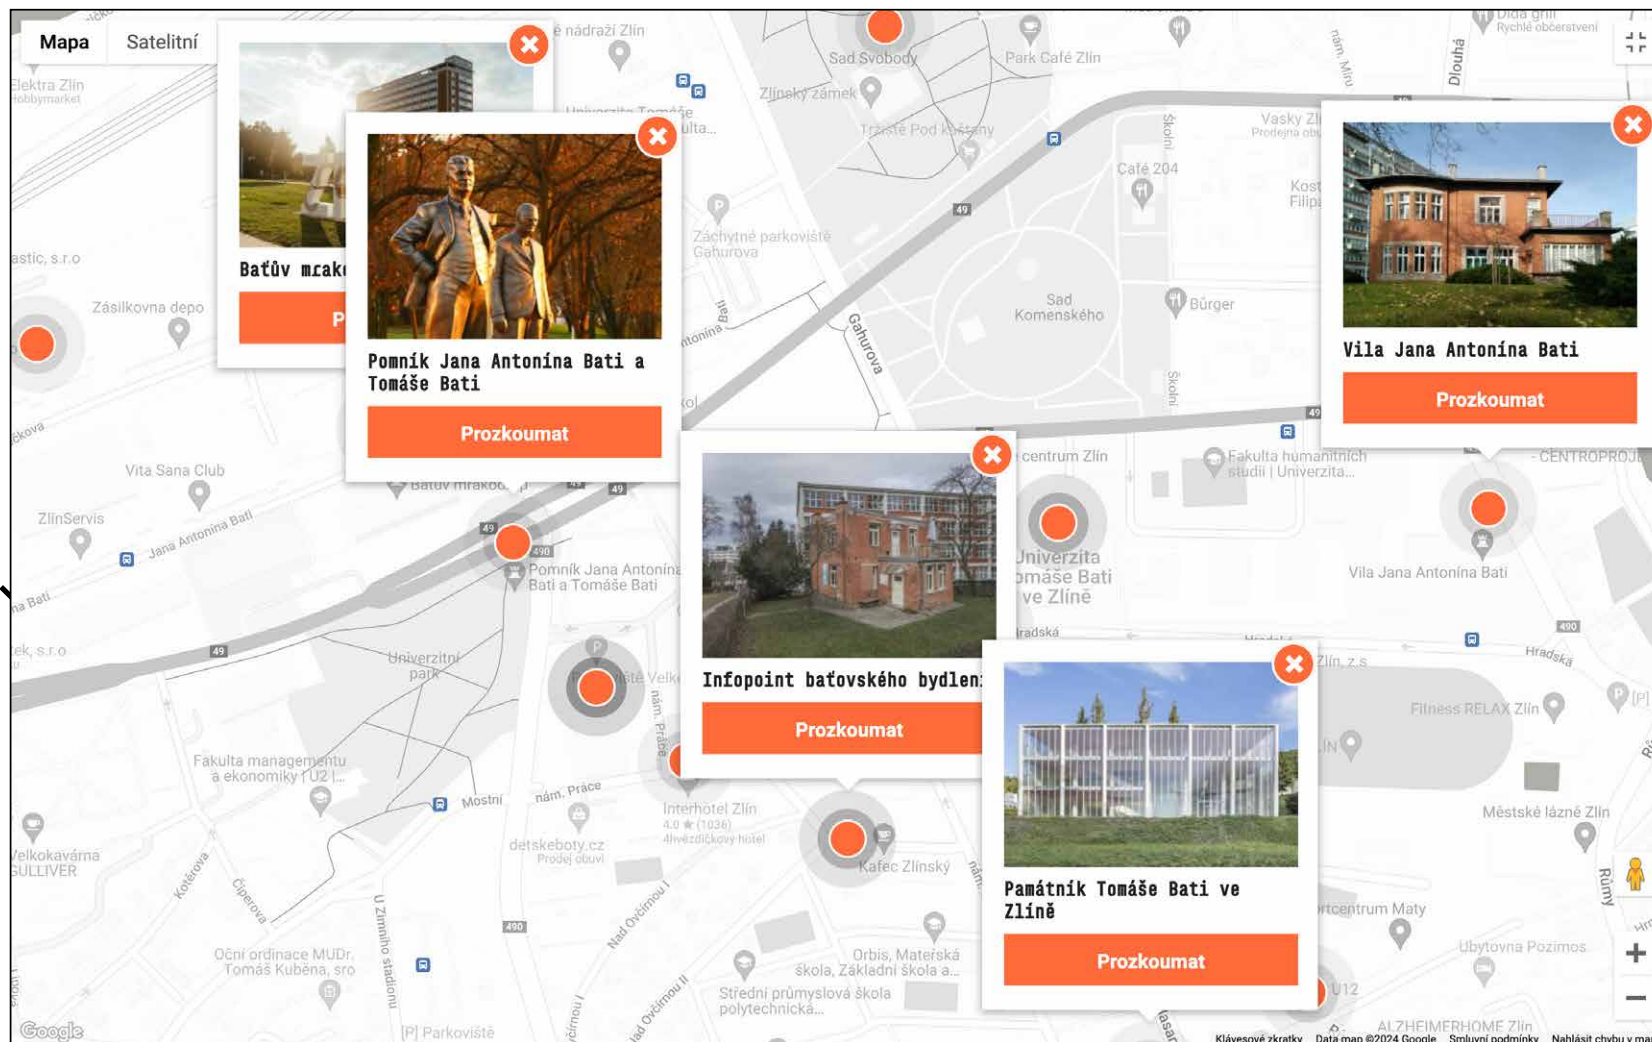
Mapa
Satelitní

Baťův mrak
P

Pomník Jana Antonína Bati a Tomáše Bati
Prozkoumat

Vila Jana Antonína Bati
Prozkoumat

Infopoint baťovského bydlen
Prozkoumat

Památník Tomáše Bati ve Zlíně
Prozkoumat

Elektra Zlín
Hobbymarket
nádraží Zlín
Sad Svobody
Park Café Zlín
Zlínský zámek
Trziště Pod Kaštany
Univerzita Tomáše
Café 204
Vasky Zl
Prodejna obu
Dida grill
Rychlé občerstvení
Dlouhá
nám. Míru
Školní
Kost
Filip
Záchytné parkoviště Gahurova
Gahurova
Sad Komenského
Bürger
astic, s.r.o
Zásilkovna depo
Vita Sana Club
ZlinServis
Jana Antonína Bati
Baťův mrakod
Pomník Jana Antonína Bati a Tomáše Bati
centrum Zlín
Fakulta humanitních studií | Univerzita...
CENTROPROJ
Univerzita Tomáše Bati ve Zlíně
Vila Jana Antonína Bati
Hradská
Fitness RELAX Zlín
Městské lázně Zlín
Univerzitní park
Fakulta managementu a ekonomiky | U2 |...
Mostní
nám. Práce
nám. Práce
Interhotel Zlín
4,0 ★ (1036)
4hvězdičkový hotel
detskeboty.cz
Prodej obuvi
Kafec Zlínský
Velkokavárna GULLIVER
Kotěrova
Čiperova
U Zimního stadionu
Nad Ovčírnou I
Oční ordinace MUDr. Tomáš Kubéna, sro
Orbis, Mateřská škola, Základní škola a...
Střední průmyslová škola polytechnická...
Parkoviště
rtcentrum Maty
Ubytovna Pozimos
U12
ALZHEIMERHOME Zlín
Růmy
49
490
Google
Klávesové zkratky
Data map ©2024 Google
Smluvní podmínky
Nahlásit chybu v mapě